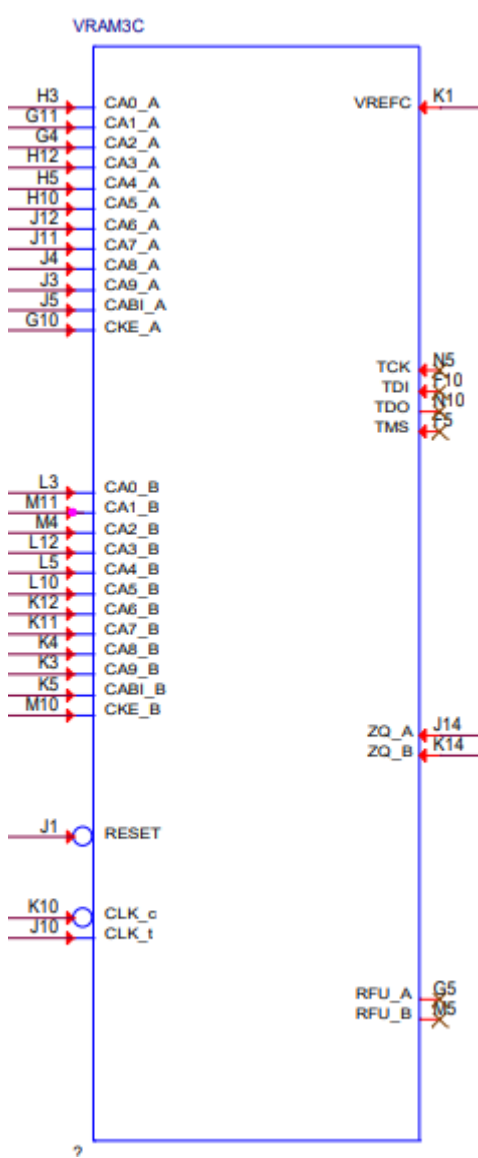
VRAM3C

H3 CA0_A
G11 CA1_A
G4 CA2_A
H12 CA3_A
H5 CA4_A
H10 CA5_A
J12 CA6_A
J11 CA7_A
J4 CA8_A
J3 CA9_A
J5 CABI_A
G10 CKE_A

VREFC K1

TCK N5
TDI F10
TDO N10
TMS F5

L3 CA0_B
M11 CA1_B
M4 CA2_B
L12 CA3_B
L5 CA4_B
L10 CA5_B
K12 CA6_B
K11 CA7_B
K4 CA8_B
K3 CA9_B
K5 CABI_B
M10 CKE_B

ZQ_A J14
ZQ_B K14

J1 RESET

K10 CLK_c
J10 CLK_t

RFU_A G5
RFU_B M5

?